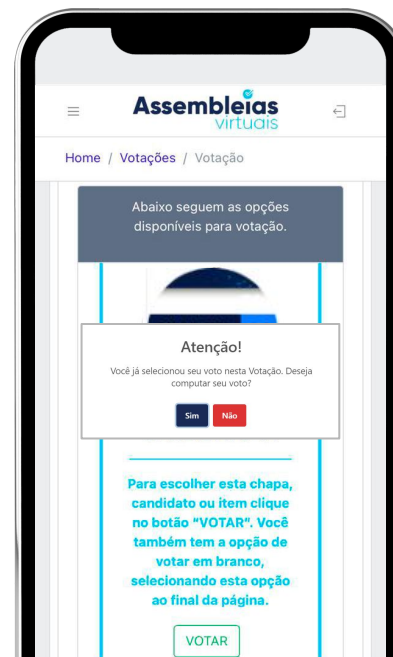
Assembleias virtuais

Home / Votações / Votação

Abaixo seguem as opções disponíveis para votação.

Atenção!

Você já selecionou seu voto nesta Votação. Deseja computar seu voto?

Sim Não

Para escolher esta chapa, candidato ou item clique no botão "VOTAR". Você também tem a opção de votar em branco, selecionando esta opção ao final da página.

VOTAR